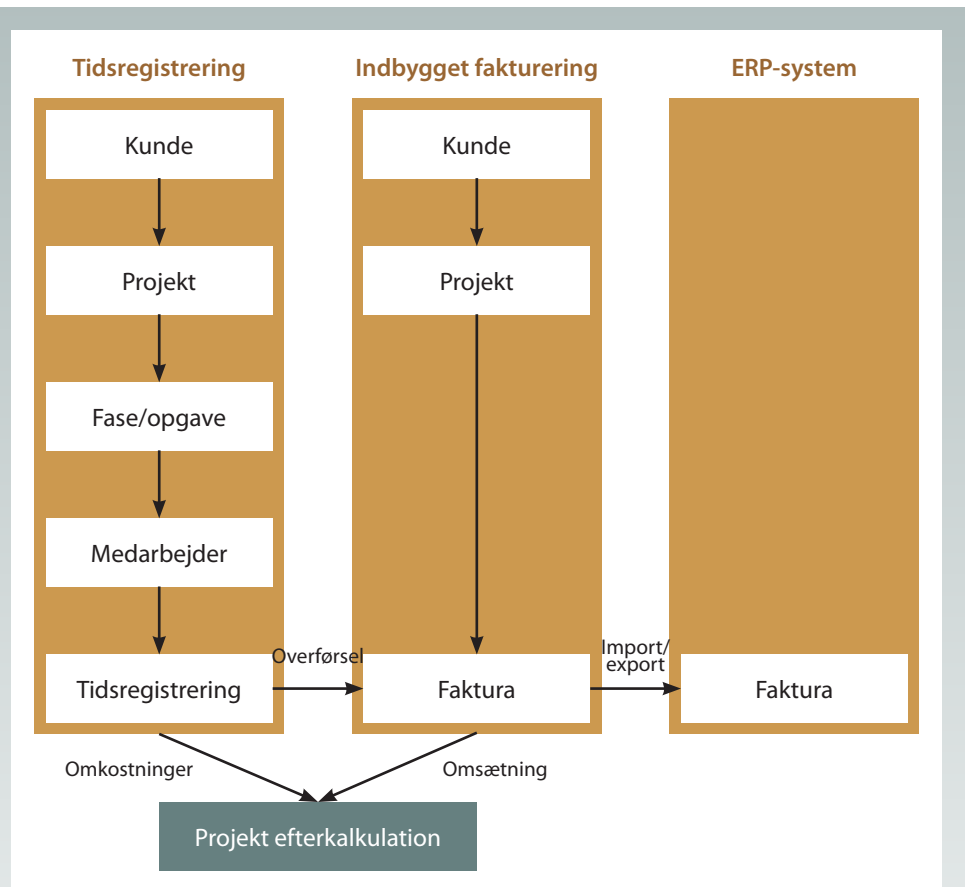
Tidsregistrering

Kunde

Projekt

Fase/opgave

Medarbejder

Tidsregistrering

Indbygget fakturering

Kunde

Projekt

Faktura

ERP-system

Faktura

Overførsel

Import/ export

Omkostninger

Omsætning

Projekt efterkalkulation